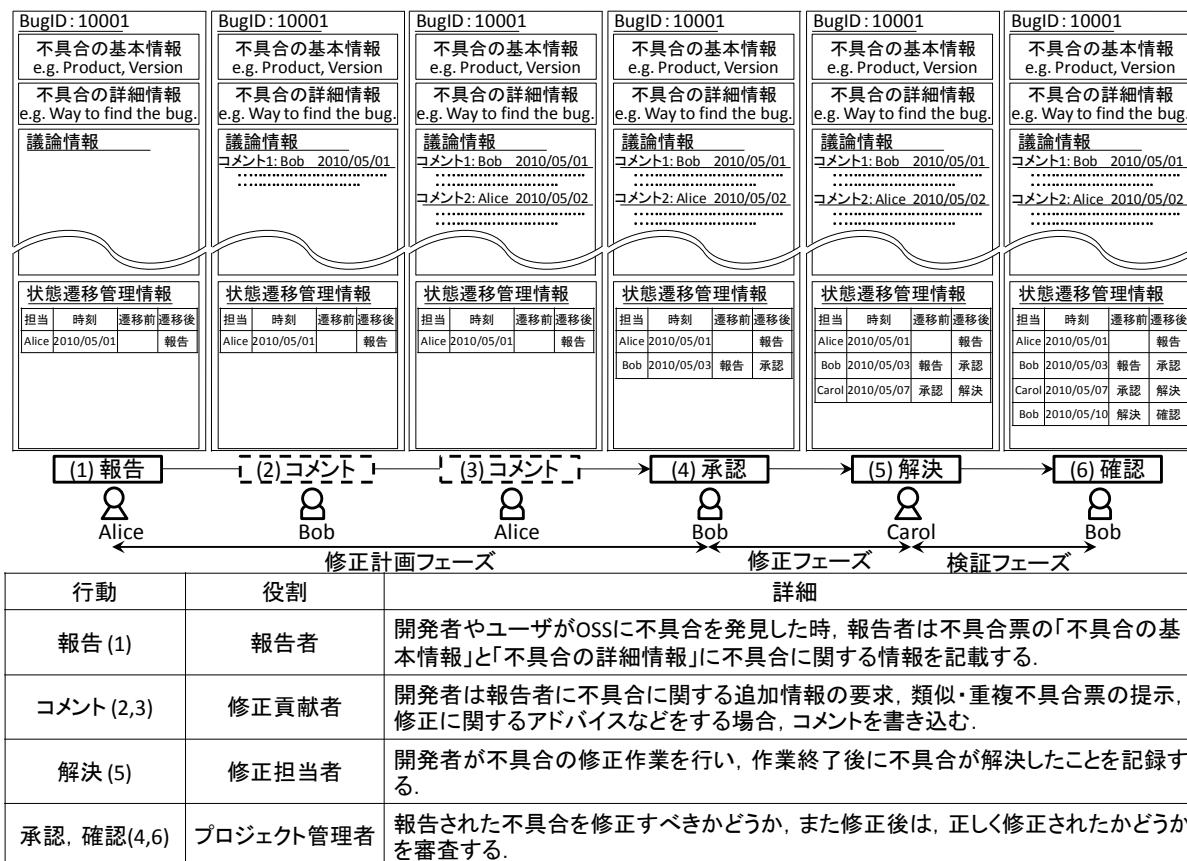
BugID : 10001
不具合の基本情報
e.g. Product, Version
不具合の詳細情報
e.g. Way to find the bug.
議論情報
状態遷移管理情報

| 担当 | 時刻 | 遷移前 | 遷移後 |
|---|---|---|---|
| Alice | 2010/05/01 | | 報告 |

BugID : 10001
不具合の基本情報
e.g. Product, Version
不具合の詳細情報
e.g. Way to find the bug.
議論情報
コメント1: Bob 2010/05/01
状態遷移管理情報

| 担当 | 時刻 | 遷移前 | 遷移後 |
|---|---|---|---|
| Alice | 2010/05/01 | | 報告 |

BugID : 10001
不具合の基本情報
e.g. Product, Version
不具合の詳細情報
e.g. Way to find the bug.
議論情報
コメント1: Bob 2010/05/01
コメント2: Alice 2010/05/02
状態遷移管理情報

| 担当 | 時刻 | 遷移前 | 遷移後 |
|---|---|---|---|
| Alice | 2010/05/01 | | 報告 |

BugID : 10001
不具合の基本情報
e.g. Product, Version
不具合の詳細情報
e.g. Way to find the bug.
議論情報
コメント1: Bob 2010/05/01
コメント2: Alice 2010/05/02
状態遷移管理情報

| 担当 | 時刻 | 遷移前 | 遷移後 |
|---|---|---|---|
| Alice | 2010/05/01 | | 報告 |
| Bob | 2010/05/03 | 報告 | 承認 |

BugID : 10001
不具合の基本情報
e.g. Product, Version
不具合の詳細情報
e.g. Way to find the bug.
議論情報
コメント1: Bob 2010/05/01
コメント2: Alice 2010/05/02
状態遷移管理情報

| 担当 | 時刻 | 遷移前 | 遷移後 |
|---|---|---|---|
| Alice | 2010/05/01 | | 報告 |
| Bob | 2010/05/03 | 報告 | 承認 |
| Carol | 2010/05/07 | 承認 | 解決 |

BugID : 10001
不具合の基本情報
e.g. Product, Version
不具合の詳細情報
e.g. Way to find the bug.
議論情報
コメント1: Bob 2010/05/01
コメント2: Alice 2010/05/02
状態遷移管理情報

| 担当 | 時刻 | 遷移前 | 遷移後 |
|---|---|---|---|
| Alice | 2010/05/01 | | 報告 |
| Bob | 2010/05/03 | 報告 | 承認 |
| Carol | 2010/05/07 | 承認 | 解決 |
| Bob | 2010/05/10 | 解決 | 確認 |

(1) 報告 (2) コメント (3) コメント (4) 承認 (5) 解決 (6) 確認
Alice Bob Alice Bob Carol Bob
修正計画フェーズ 修正フェーズ 検証フェーズ

| 行動 | 役割 | 詳細 |
|---|---|---|
| 報告 (1) | 報告者 | 開発者やユーザがOSSに不具合を発見した時，報告者は不具合票の「不具合の基本情報」と「不具合の詳細情報」に不具合に関する情報を記載する. |
| コメント (2,3) | 修正貢献者 | 開発者は報告者に不具合に関する追加情報の要求，類似・重複不具合票の提示，修正に関するアドバイスなどをする場合，コメントを書き込む. |
| 解決 (5) | 修正担当者 | 開発者が不具合の修正作業を行い，作業終了後に不具合が解決したことを記録する. |
| 承認，確認(4,6) | プロジェクト管理者 | 報告された不具合を修正すべきかどうか，また修正後は，正しく修正されたかどうかを審査する. |